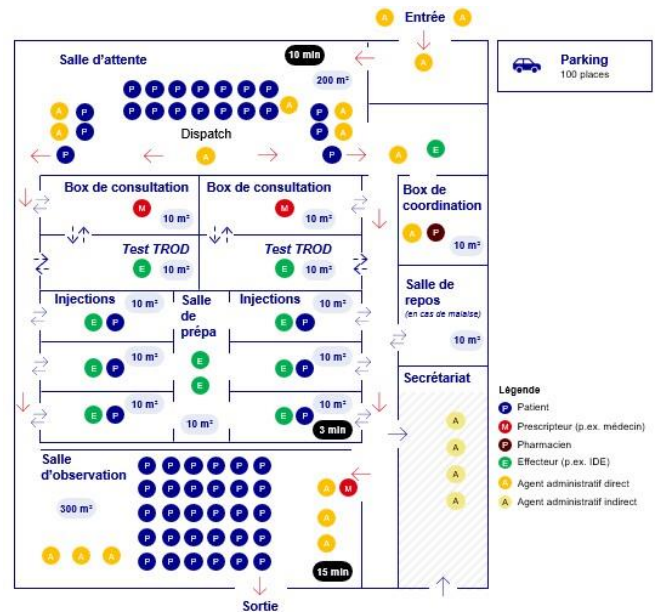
A Entrée A

Parking
100 places

Salle d'attente

10 min

200 m²

P P P P P P P
P P P P P P P A

A P
A P

P A
P A

Dispatch

P A P A E

Box de consultation
M
10 m²

Box de consultation
M
10 m²

Box de coordination
A P
10 m²

Test TROD
E 10 m²

Test TROD
E 10 m²

Salle de repos
(en cas de malaise)
10 m²

Injections 10 m²
E P

Salle de prépa

Injections 10 m²
E P

E P 10 m²
E
E
E P 10 m²

E P 10 m²
10 m²
E P 10 m²

3 min

Secrétariat
A
A
A
A

Salle d'observation

300 m²

P P P P P P
P P P P P P
P P P P P P
P P P P P P
P P P P P P

A M
A
A

A A A

15 min

Sortie

Légende
P Patient
M Prescripteur (p.ex. médecin)
P Pharmacien
E Effecteur (p.ex. IDE)
A Agent administratif direct
A Agent administratif indirect